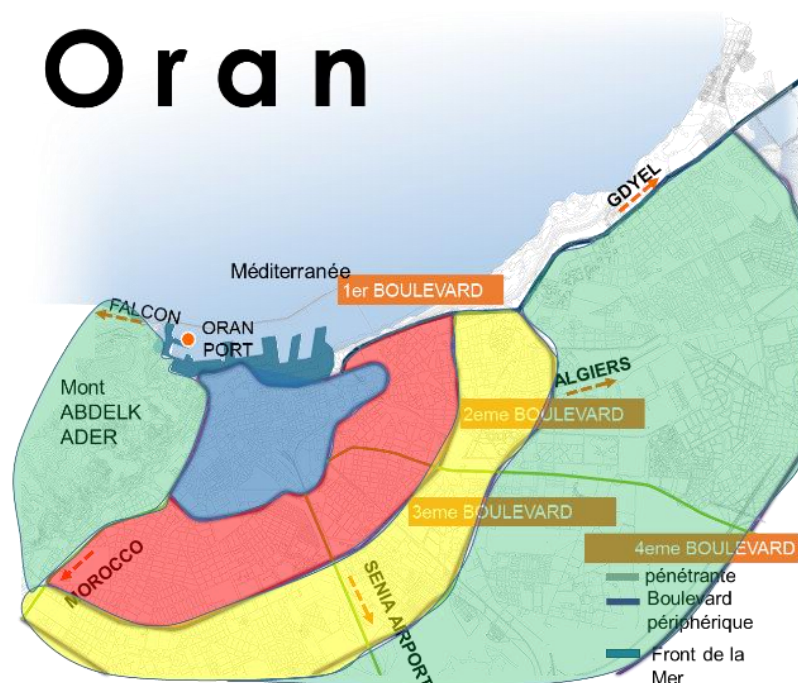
Oran

GDYEL

Méditerranée

1er BOULEVARD

FALCON

ORAN PORT

Mont ABDELK ADER

ALGIERS

2eme BOULEVARD

3eme BOULEVARD

4eme BOULEVARD

MOROCCO

SENIA AIRPORT

pénétrante

Boulevard périphérique

Front de la Mer